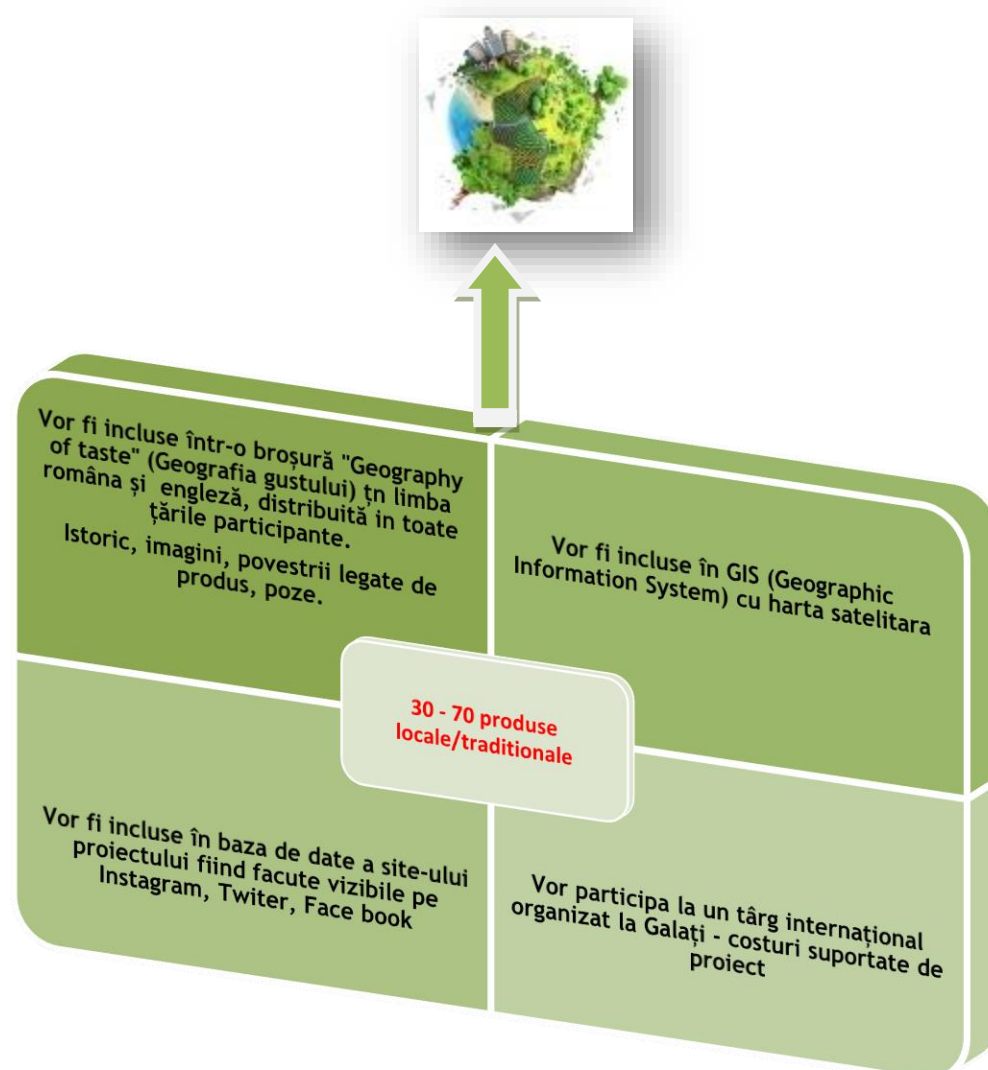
Vor fi incluse într-o broșură "Geography of taste" (Geografia gustului) țn limba româna și engleză, distribuită in toate țările participante.
Istoric, imagini, povestrii legate de produs, poze.

Vor fi incluse în GIS (Geographic Information System) cu harta satelitara

30 - 70 produse locale/traditionale

Vor fi incluse în baza de date a site-ului proiectului fiind facute vizibile pe Instagram, Twiter, Face book

Vor participa la un târg internațional organizat la Galați - costuri suportate de proiect